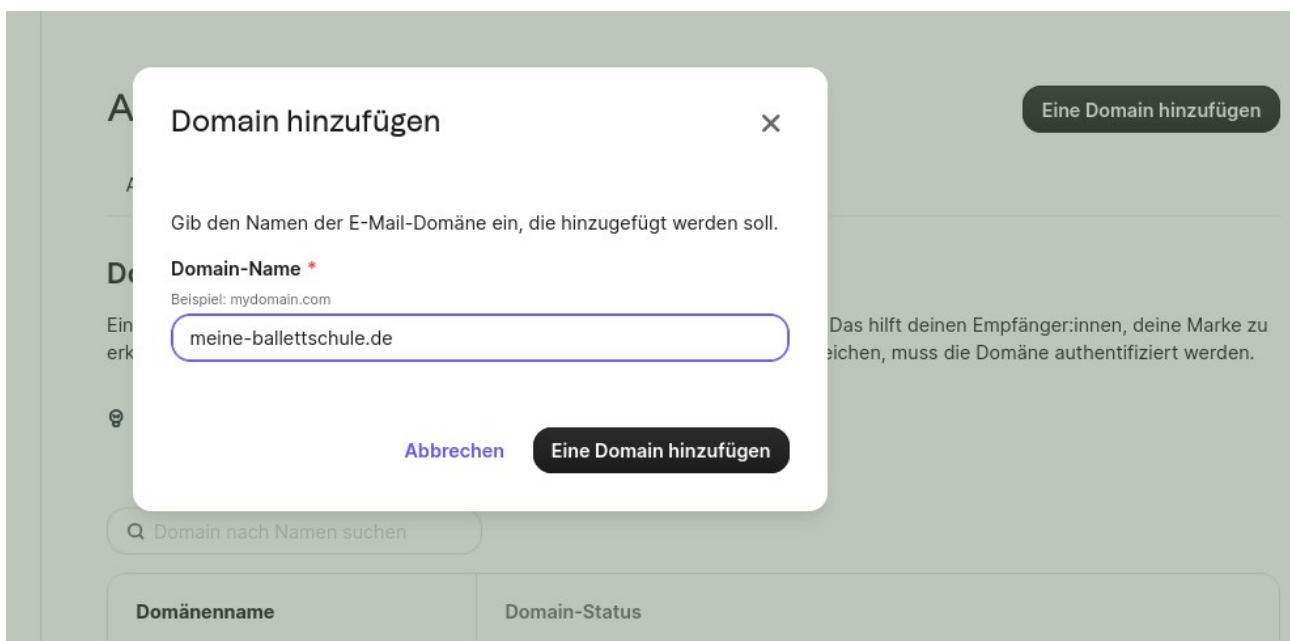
A

Eine Domain hinzufügen

A

Do

Ein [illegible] Das hilft deinen Empfänger:innen, deine Marke zu erk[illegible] eichen, muss die Domäne authentifiziert werden.

Domain hinzufügen

×

Gib den Namen der E-Mail-Domäne ein, die hinzugefügt werden soll.

Domain-Name *

Beispiel: mydomain.com

meine-ballettschule.de

Abbrechen

Eine Domain hinzufügen

Domain nach Namen suchen

| Domänenname | Domain-Status |
|---|---|